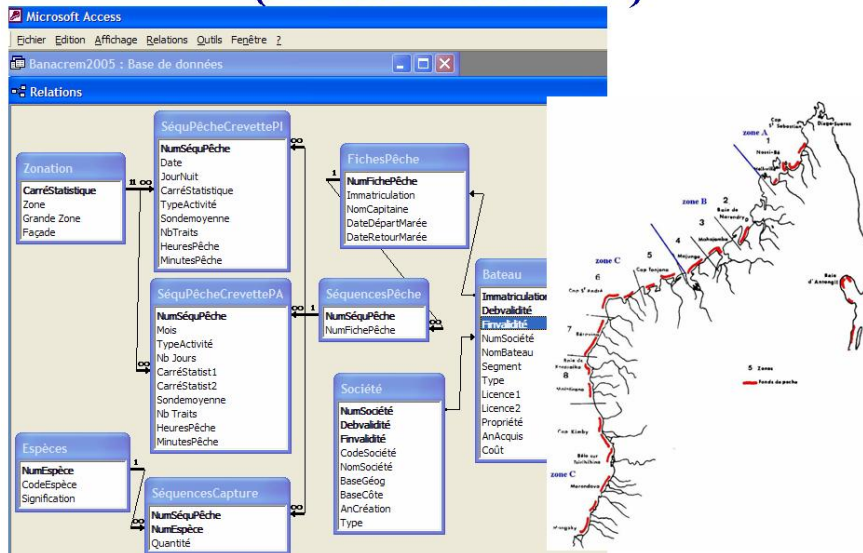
Microsoft Access

Fichier Edition Affichage Relations Outils Fenêtre ?

Banacrem2005 : Base de données

Relations

Zonation
CarréStatistique
Zone
Grande Zone
Façade

SéquPêcheCrevettePI
NumSéquPêche
Date
JourNuit
CarréStatistique
TypeActivité
Sondemoyenne
NbTraits
HeuresPêche
MinutesPêche

FichesPêche
NumFichePêche
Immatriculation
NomCapitaine
DateDépartMarée
DateRetourMarée

SéquPêcheCrevettePA
NumSéquPêche
Mois
TypeActivité
Nb Jours
CarréStatist1
CarréStatist2
Sondemoyenne
Nb Traits
HeuresPêche
MinutesPêche

SéquencesPêche
NumSéquPêche
NumFichePêche

Bateau
Immatriculation
Debvalidité
Finvalidité
NumSociété
NomBateau
Segment
Type
Licence1
Licence2
Propriété
AnAcquis
Coût

Société
NumSociété
Debvalidité
Finvalidité
CodeSociété
NomSociété
BaseGéog
BaseCôte
AnCréation
Type

Espèces
NumEspèce
CodeEspèce
Signification

SéquencesCapture
NumSéquPêche
NumEspèce
Quantité

1 ∞ 1 ∞ 1 ∞ 1 ∞

zone A
zone B
zone C
Cap St Sébastien
Diego-Suarez
Nosy-Bé
Baie de Narendry
Mahajamba
Majunga
Cap Tanjona
Cap St André
Baie d'Antongil
Baie de Baraly
Maintirano
Cap Kimby
Belo sur Tsiribihina
Morondava
Morombe
1
2
3
4
5
6
7
8
5 Zones
Fonds de pêche